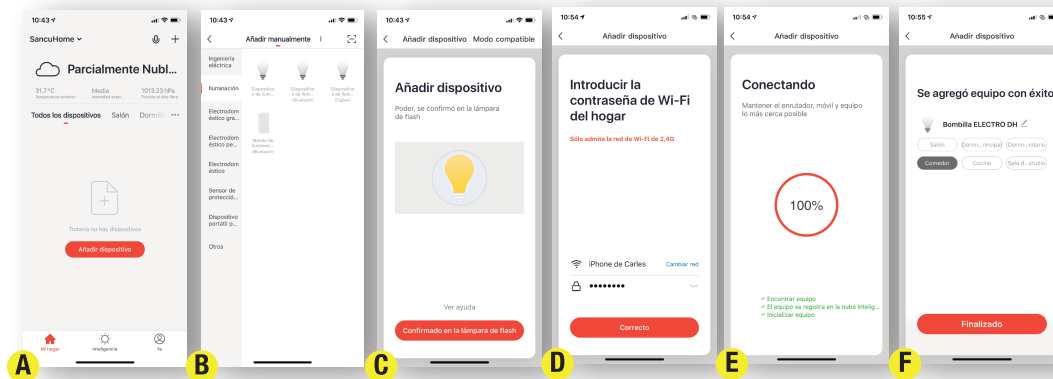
10:43

SancuHome

Parcialmente Nubl...

31.7°C
Temperatura exterior

Media
Humedad exter...

1013.23 hPa
Presión al aire libre

Todos los dispositivos Salón Dormito

Todavía no hay dispositivos

Añadir dispositivo

Mi hogar Inteligencia Yo

A

10:43

Añadir manualmente

Ingeniería eléctrica

Iluminación

Electrodoméstico gra...

Electrodoméstico pe...

Electrodoméstico

Sensor de protección...

Dispositivo portátil p...

Otros

Dispositivo de ilum...

Dispositivo de ilum... (Bluetooth)

Dispositivo de ilum... (ZigBee)

Módulo de iluminaci... (Bluetooth)

B

10:43

Añadir dispositivo Modo compatible

Añadir dispositivo

Poder, se confirmó en la lámpara de flash

Ver ayuda

Confirmado en la lámpara de flash

C

10:54

Añadir dispositivo

Introducir la contraseña de Wi-Fi del hogar

Sólo admite la red de Wi-Fi de 2,4G

iPhone de Carles Cambiar red

••••••••

Correcto

D

10:54

Añadir dispositivo

Conectando

Mantener el enrutador, móvil y equipo lo más cerca posible

100%

✓ Encontrar equipo
✓ El equipo se registra en la nube intelig...
✓ Inicializar equipo

E

10:55

Añadir dispositivo

Se agregó equipo con éxito

Bombilla ELECTRO DH

Salón Dormi...rincipal Dormi...ndario

Comedor Cocina Sala d...studio

Finalizado

F